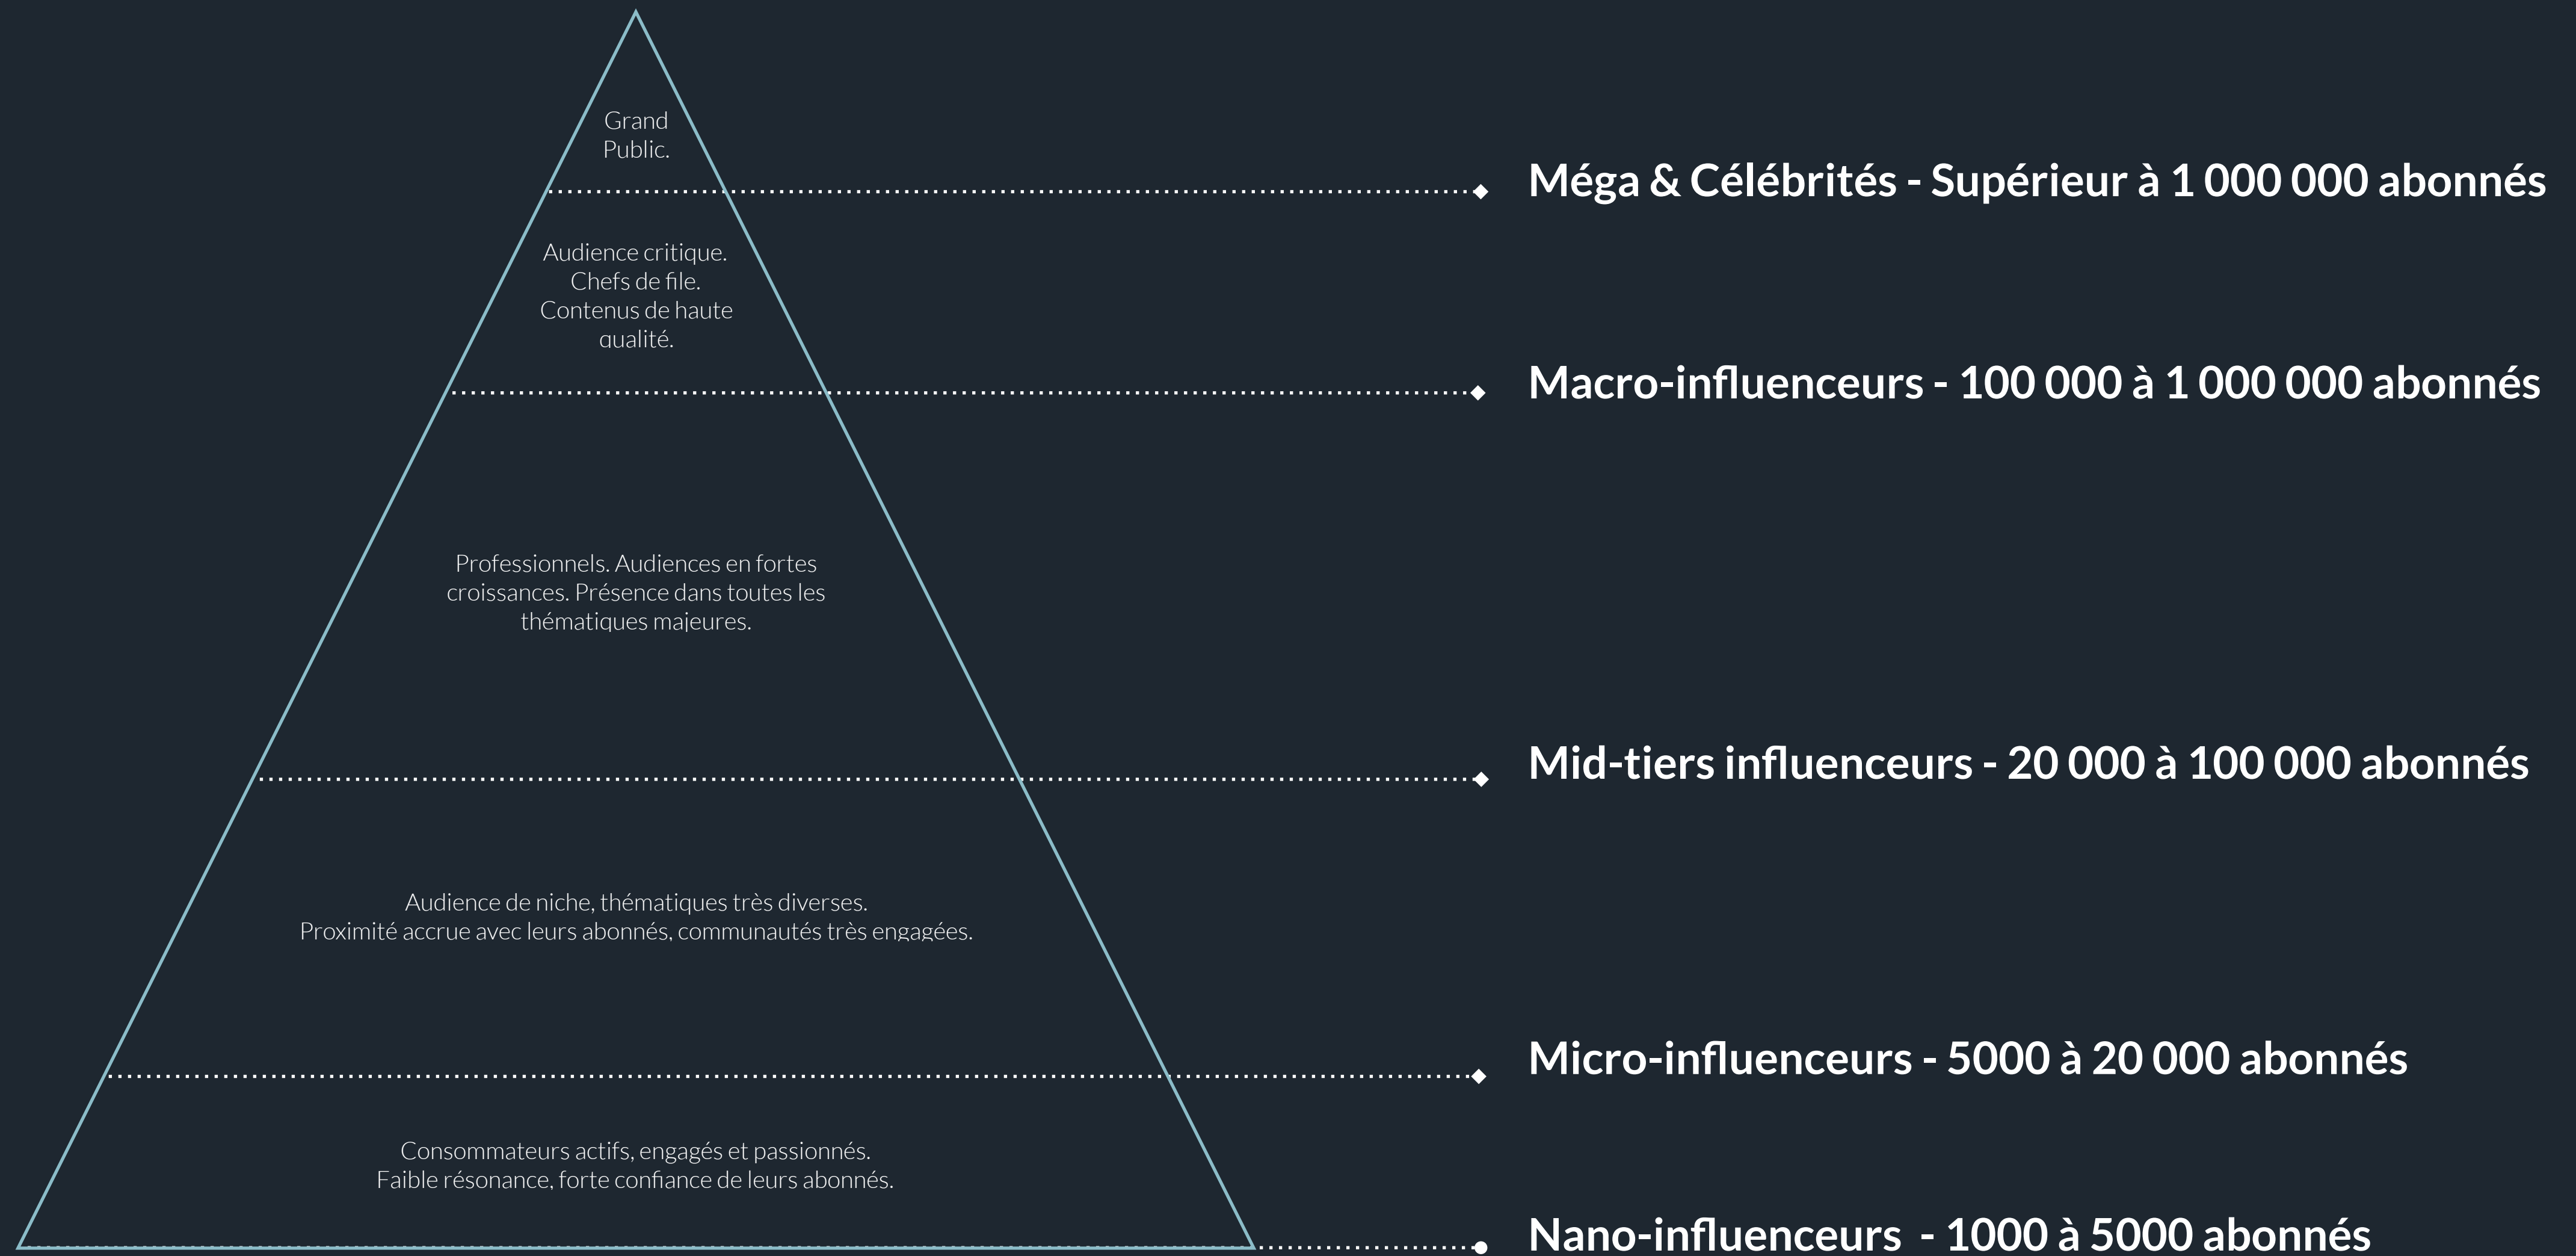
Grand Public.

Méga & Célébrités - Supérieur à 1 000 000 abonnés

Audience critique. Chefs de file. Contenus de haute qualité.

Macro-influenceurs - 100 000 à 1 000 000 abonnés

Professionnels. Audiences en fortes croissances. Présence dans toutes les thématiques majeures.

Mid-tiers influenceurs - 20 000 à 100 000 abonnés

Audience de niche, thématiques très diverses. Proximité accrue avec leurs abonnés, communautés très engagées.

Micro-influenceurs - 5000 à 20 000 abonnés

Consommateurs actifs, engagés et passionnés. Faible résonance, forte confiance de leurs abonnés.

Nano-influenceurs - 1000 à 5000 abonnés